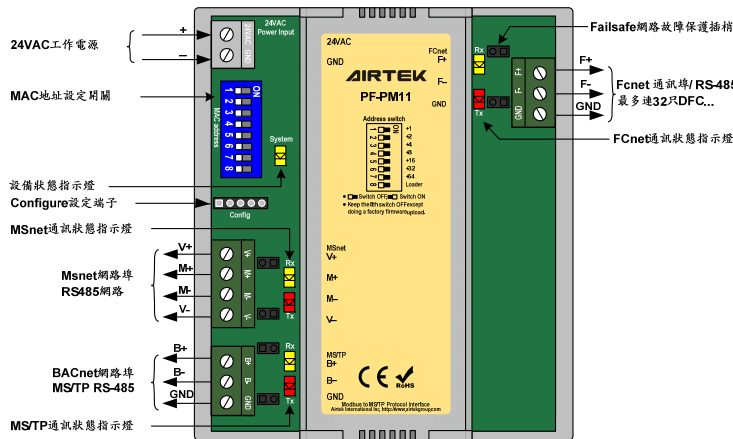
24VAC工作電源

+

–

24VAC Power Input

24VAC

GND

MAC地址設定開關

ON

1 2 3 4 5 6 7 8

MAC address

System

設備狀態指示燈

Configure設定端子

Config

MSnet通訊狀態指示燈

V+

M+

M-

V-

Msnet網路埠 RS485網路

Rx

Tx

B+

B-

GND

BACnet網路埠 MS/TP RS-485

MS/TP通訊狀態指示燈

24VAC

GND

FCnet F+

F–

GND

AIRTEK

PF-PM11

Address switch

ON

+1 +2 +4 +8 +16 +32 +64 Leader

Switch OFF Switch ON

Keep the 8th switch OFF except doing a factory firmware upload.

MSnet V+

M+

M–

V–

MS/TP B+

B–

GND

CE

RoHS

Modbus to MSTP Protocol Interface

Airtek International Inc; http://www.airtekgroup.com

Failsafe網路故障保護插槽

Rx

Tx

F+

F-

GND

Fcnet 通訊埠/ RS-485 最多連32只DFC...

FCnet通訊狀態指示燈